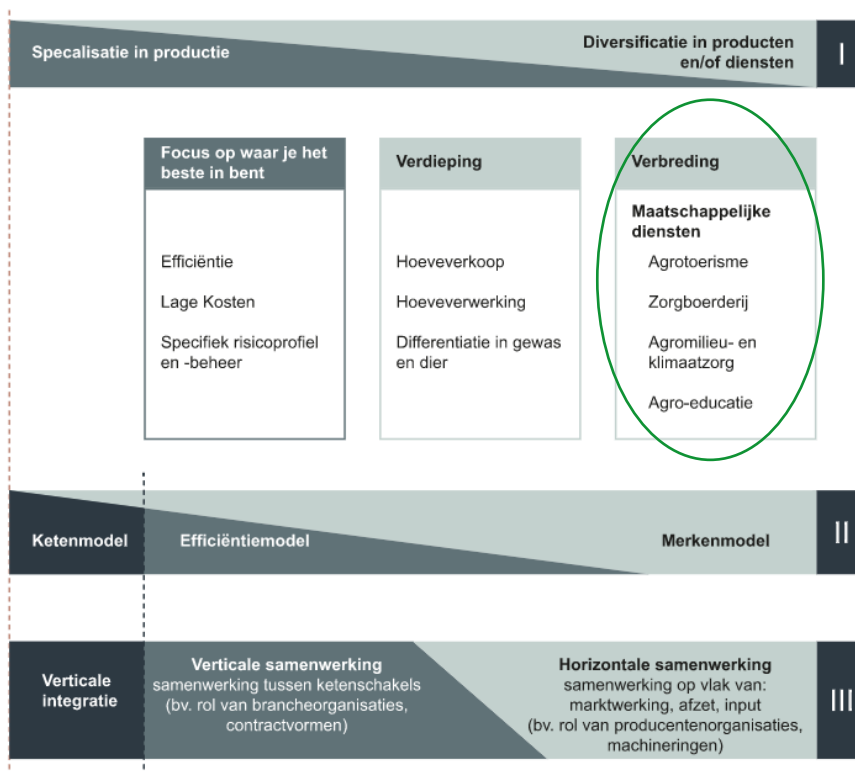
Specialisatie in productie

Diversificatie in producten en/of diensten

I

Focus op waar je het beste in bent

Efficiëntie

Lage Kosten

Specifiek risicoprofiel en -beheer

Verdieping

Hoeveverkoop

Hoeveverwerking

Differentiatie in gewas en dier

Verbreding

Maatschappelijke diensten

Agrotoerisme

Zorgboerderij

Agromilieu- en klimaatzorg

Agro-educatie

Ketenmodel

Efficiëntiemodel

Merkenmodel

II

Verticale integratie

Verticale samenwerking
samenwerking tussen ketenschakels (bv. rol van brancheorganisaties, contractvormen)

Horizontale samenwerking
samenwerking op vlak van: marktwerking, afzet, input (bv. rol van producentenorganisaties, machineringen)

III